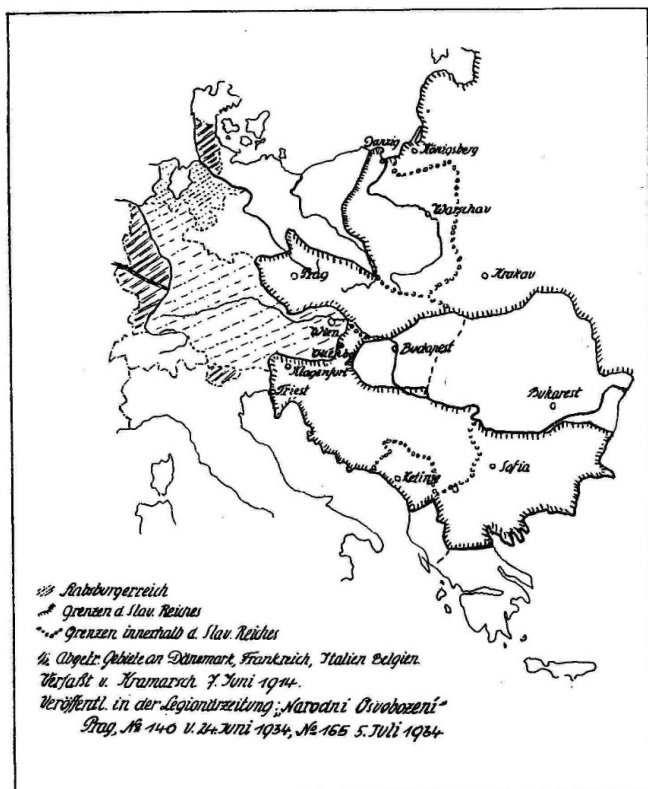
Danzig
Königsberg
Warschau
Prag
Krakau
Wien
Budapest
Klagenfurt
Triest
Bukarest
Sofia
Cetinje

Salzburgerreich
Grenzen d. Slav. Reiches
Grenzen innerhalb d. Slav. Reiches
Abgetr. Gebiete an Dänemark, Frankreich, Italien Belgien.
Verfaßt v. Kramarch 7. Juni 1914.
Veröffentl. in der Legionärzeitung „Narodni Osvobozeni“
Prag, № 140 v. 24. Juni 1934, № 165 5. Juli 1934